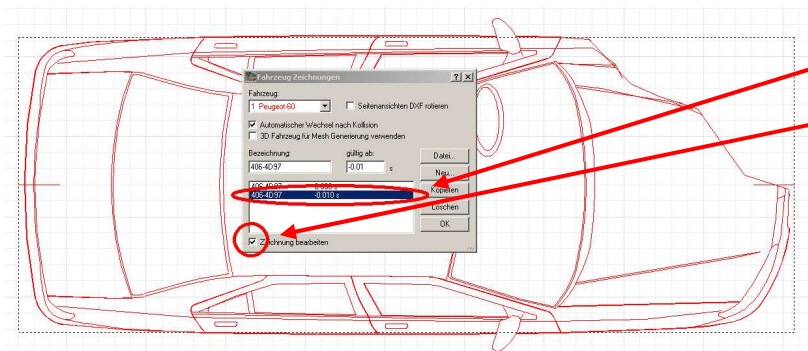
Fahrzeug Zeichnungen

?

X

Fahrzeug:

1 Peugeot-60

Seitenansichten DXF rotieren

Automatischer Wechsel nach Kollision

3D Fahrzeug für Mesh Generierung verwenden

Bezeichnung:

gültig ab:

406-4D97

-0.01

s

Datei...

Neu...

406-4D97 0.000 s

406-4D97 -0.010 s

Kopieren

Löschen

OK

Zeichnung bearbeiten